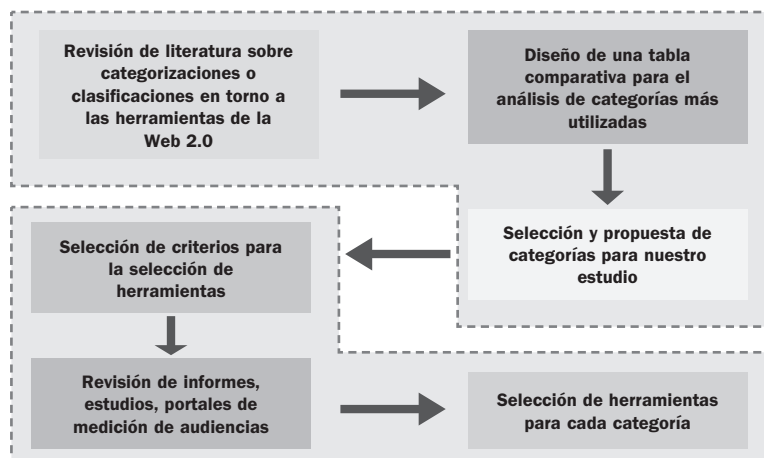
Revisión de literatura sobre categorizaciones o clasificaciones en torno a las herramientas de la Web 2.0

Diseño de una tabla comparativa para el análisis de categorías más utilizadas

Selección y propuesta de categorías para nuestro estudio

Selección de criterios para la selección de herramientas

Revisión de informes, estudios, portales de medición de audiencias

Selección de herramientas para cada categoría